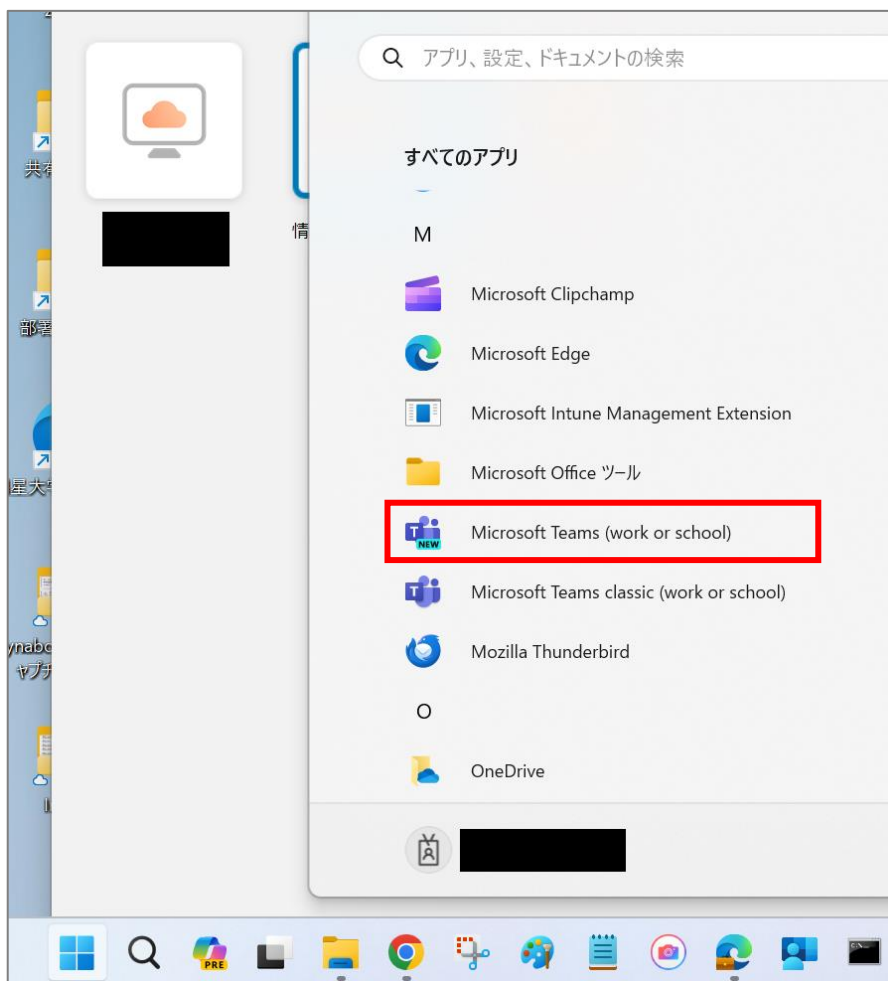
共有

部署

星大学

ynabo
ャプチ

情

アプリ、設定、ドキュメントの検索

すべてのアプリ

M

Microsoft Clipchamp

Microsoft Edge

Microsoft Intune Management Extension

Microsoft Office ツール

NEW

Microsoft Teams (work or school)

Microsoft Teams classic (work or school)

Mozilla Thunderbird

O

OneDrive

PRE